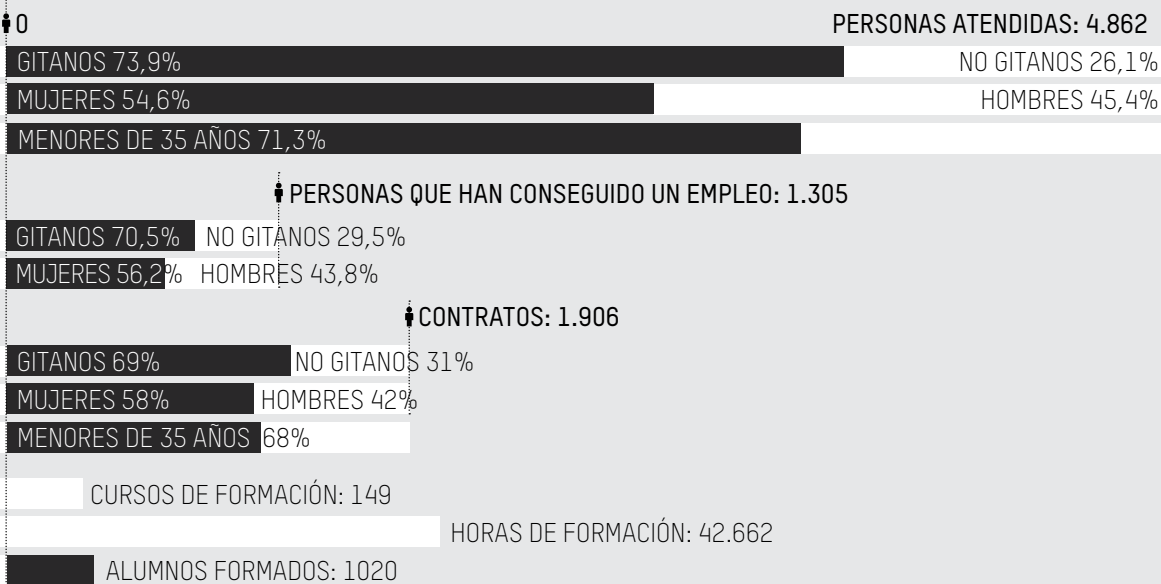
0

PERSONAS ATENDIDAS: 4.862

GITANOS 73,9%

NO GITANOS 26,1%

MUJERES 54,6%

HOMBRES 45,4%

MENORES DE 35 AÑOS 71,3%

PERSONAS QUE HAN CONSEGUIDO UN EMPLEO: 1.305

GITANOS 70,5% NO GITANOS 29,5%

MUJERES 56,2% HOMBRES 43,8%

CONTRATOS: 1.906

GITANOS 69% NO GITANOS 31%

MUJERES 58% HOMBRES 42%

MENORES DE 35 AÑOS 68%

CURSOS DE FORMACIÓN: 149

HORAS DE FORMACIÓN: 42.662

ALUMNOS FORMADOS: 1020